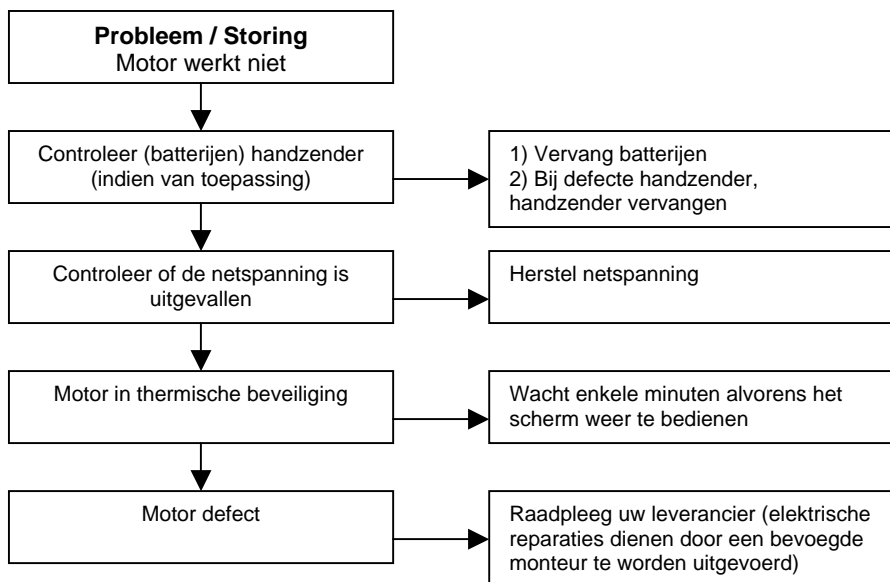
**Probleem / Storing**
Motor werkt niet

Controleer (batterijen) handzender (indien van toepassing)

1) Vervang batterijen
2) Bij defecte handzender, handzender vervangen

Controleer of de netspanning is uitgevallen

Herstel netspanning

Motor in thermische beveiliging

Wacht enkele minuten alvorens het scherm weer te bedienen

Motor defect

Raadpleeg uw leverancier (elektrische reparaties dienen door een bevoegde monteur te worden uitgevoerd)